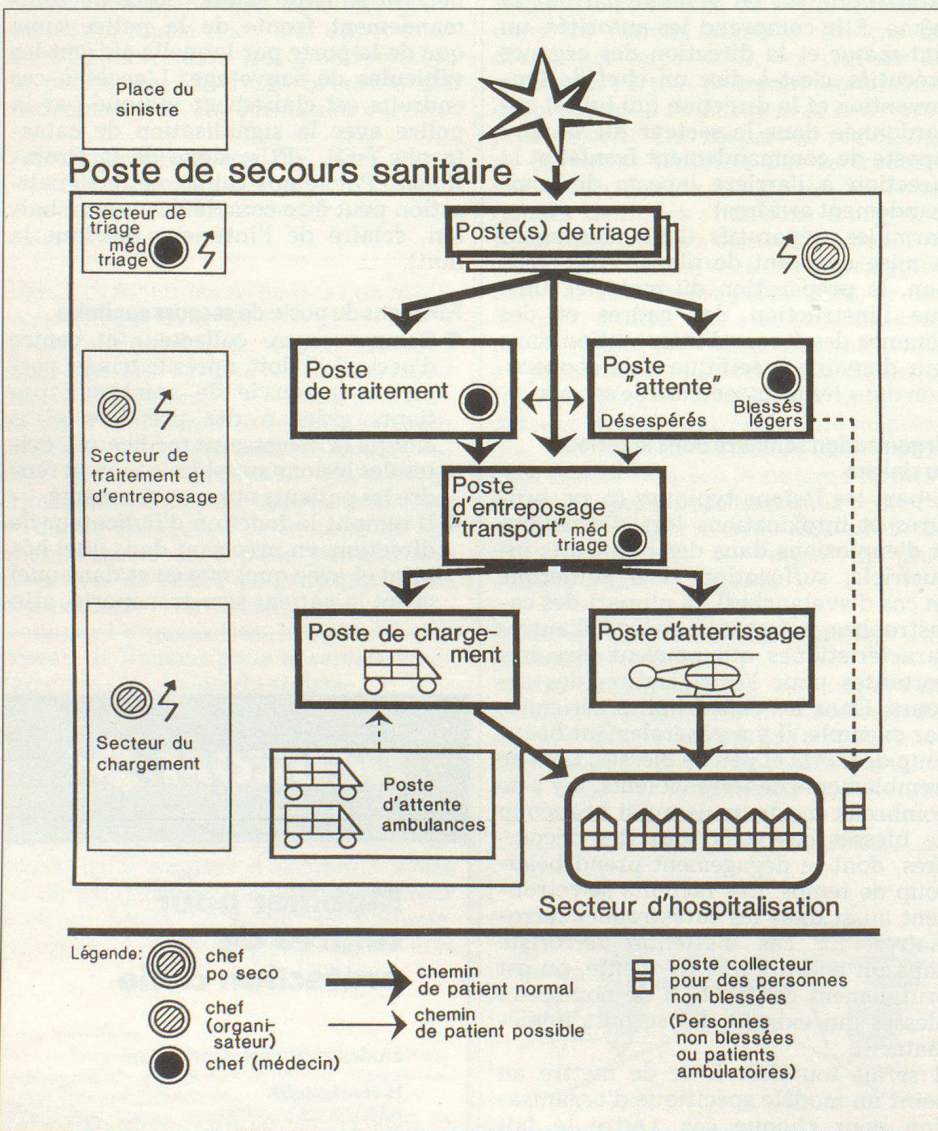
Place du sinistre

Poste de secours sanitaire

Secteur de triage méd triage

Poste(s) de triage

Poste de traitement

Poste "attente"

Désespérés

Blessés légers

Secteur de traitement et d'entreposage

Poste d'entreposage "transport" méd triage

Poste de chargement

Poste d'atterrissage

Secteur du chargement

Poste d'attente ambulances

Secteur d'hospitalisation

Légende:

chef po seco

chef (organisateur)

chef (médecin)

chemin de patient normal

chemin de patient possible

poste collecteur pour des personnes non blessées

(Personnes non blessées ou patients ambulatoires)